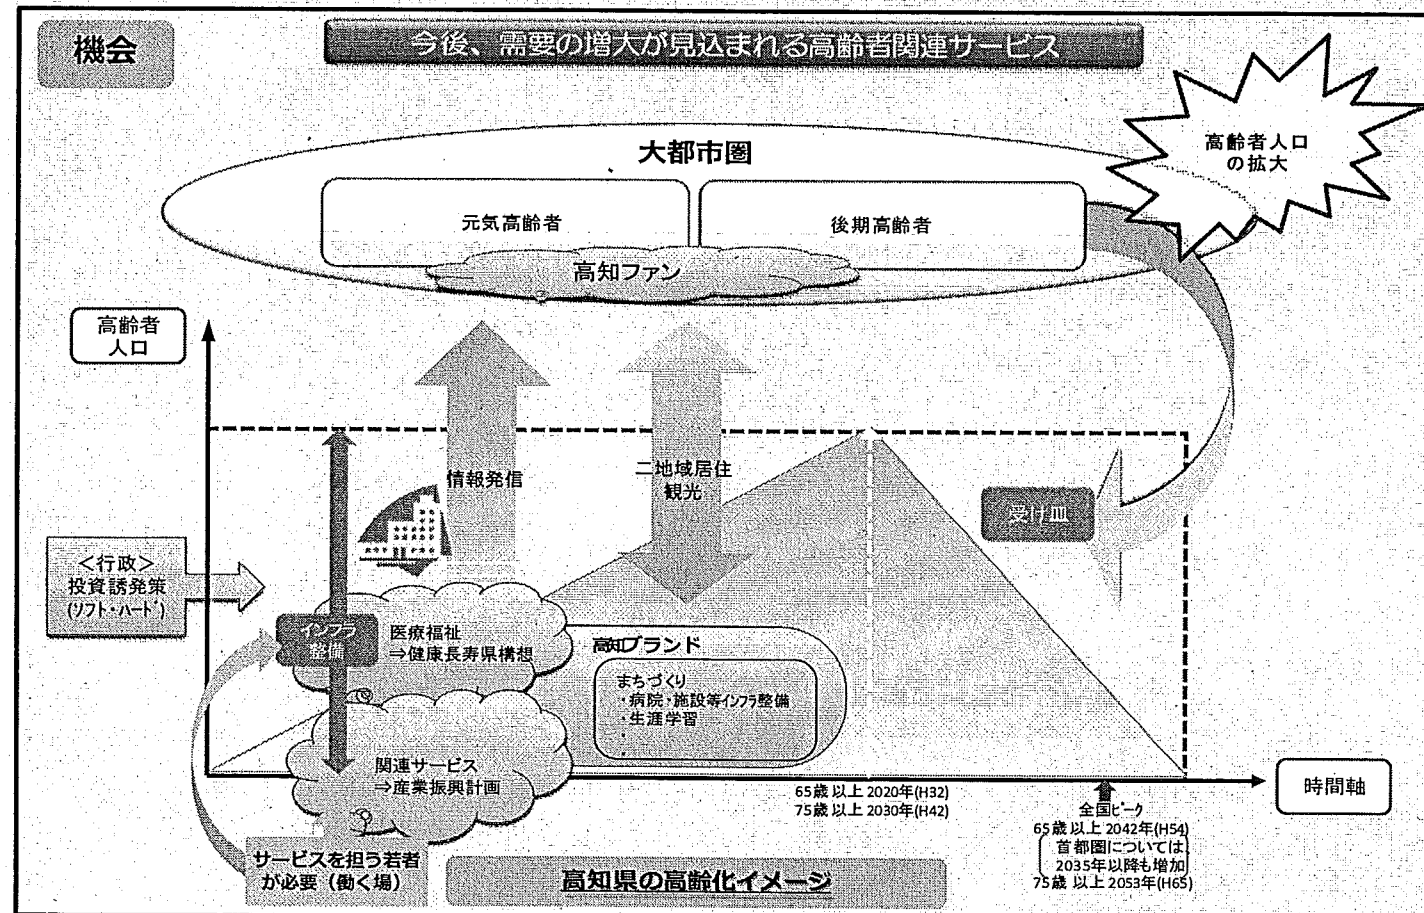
機会

今後、需要の増大が見込まれる高齢者関連サービス

高齢者人口の拡大

大都市圏

元気高齢者

後期高齢者

高知ファン

高齢者人口

情報発信

二地域居住
観光

受け皿

<行政>
投資誘発策
(ソフト・ハード)

インフラ整備

医療福祉
⇒健康長寿県構想

高知ブランド

まちづくり
・病院・施設等インフラ整備
・生涯学習
・

関連サービス
⇒産業振興計画

時間軸

65歳以上 2020年(H32)
75歳以上 2030年(H42)

全国ピーク
65歳以上 2042年(H54)
首都圏については、2035年以降も増加
75歳 以上 2053年(H65)

サービスを担う若者が必要（働く場）

高知県の高齢化イメージ